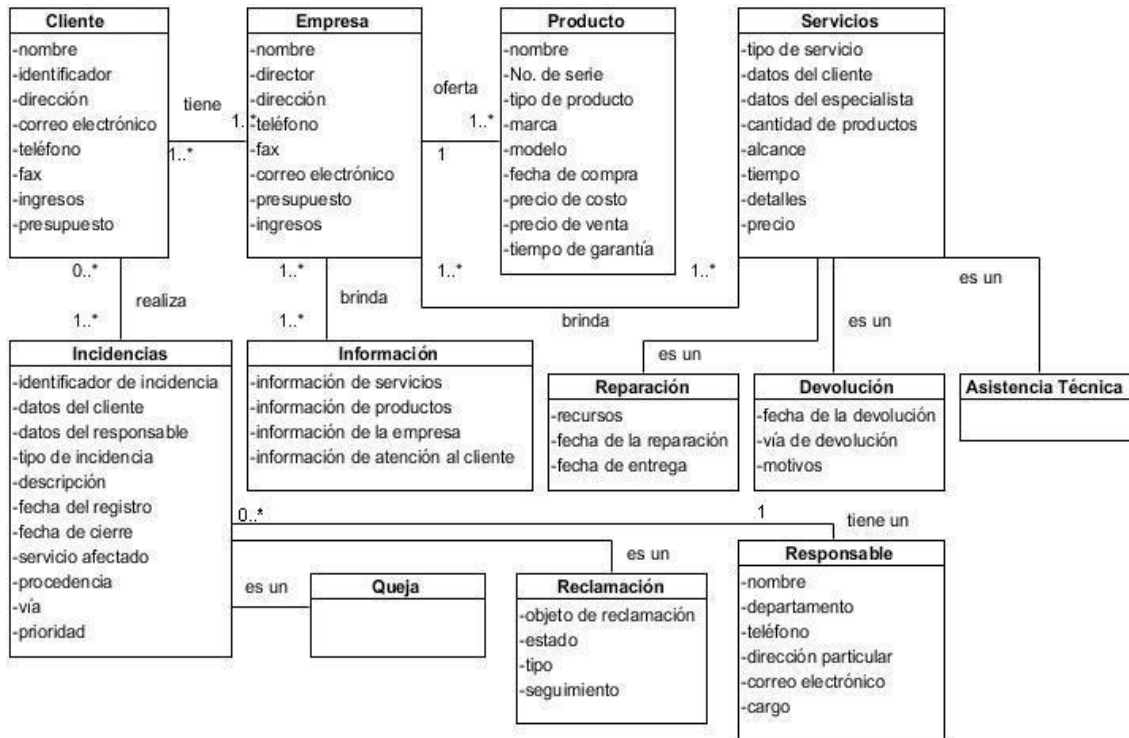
Cliente
-nombre
-identificador
-dirección
-correo electrónico
-teléfono
-fax
-ingresos
-presupuesto

Empresa
-nombre
-director
-dirección
-teléfono
-fax
-correo electrónico
-presupuesto
-ingresos

Producto
-nombre
-No. de serie
-tipo de producto
-marca
-modelo
-fecha de compra
-precio de costo
-precio de venta
-tiempo de garantía

Servicios
-tipo de servicio
-datos del cliente
-datos del especialista
-cantidad de productos
-alcance
-tiempo
-detalles
-precio

tiene
1..*
1..*
oferta
1..*
1
0..*
realiza
1..*
1..*
brinda
1..*
1..*
1..*
brinda
es un
es un
es un

Incidencias
-identificador de incidencia
-datos del cliente
-datos del responsable
-tipo de incidencia
-descripción
-fecha del registro
-fecha de cierre
-servicio afectado
-procedencia
-vía
-prioridad

Información
-información de servicios
-información de productos
-información de la empresa
-información de atención al cliente

Reparación
-recursos
-fecha de la reparación
-fecha de entrega

Devolución
-fecha de la devolución
-vía de devolución
-motivos

Asistencia Técnica

0..*
1
tiene un
es un
es un

Queja

Reclamación
-objeto de reclamación
-estado
-tipo
-seguimiento

Responsable
-nombre
-departamento
-teléfono
-dirección particular
-correo electrónico
-cargo